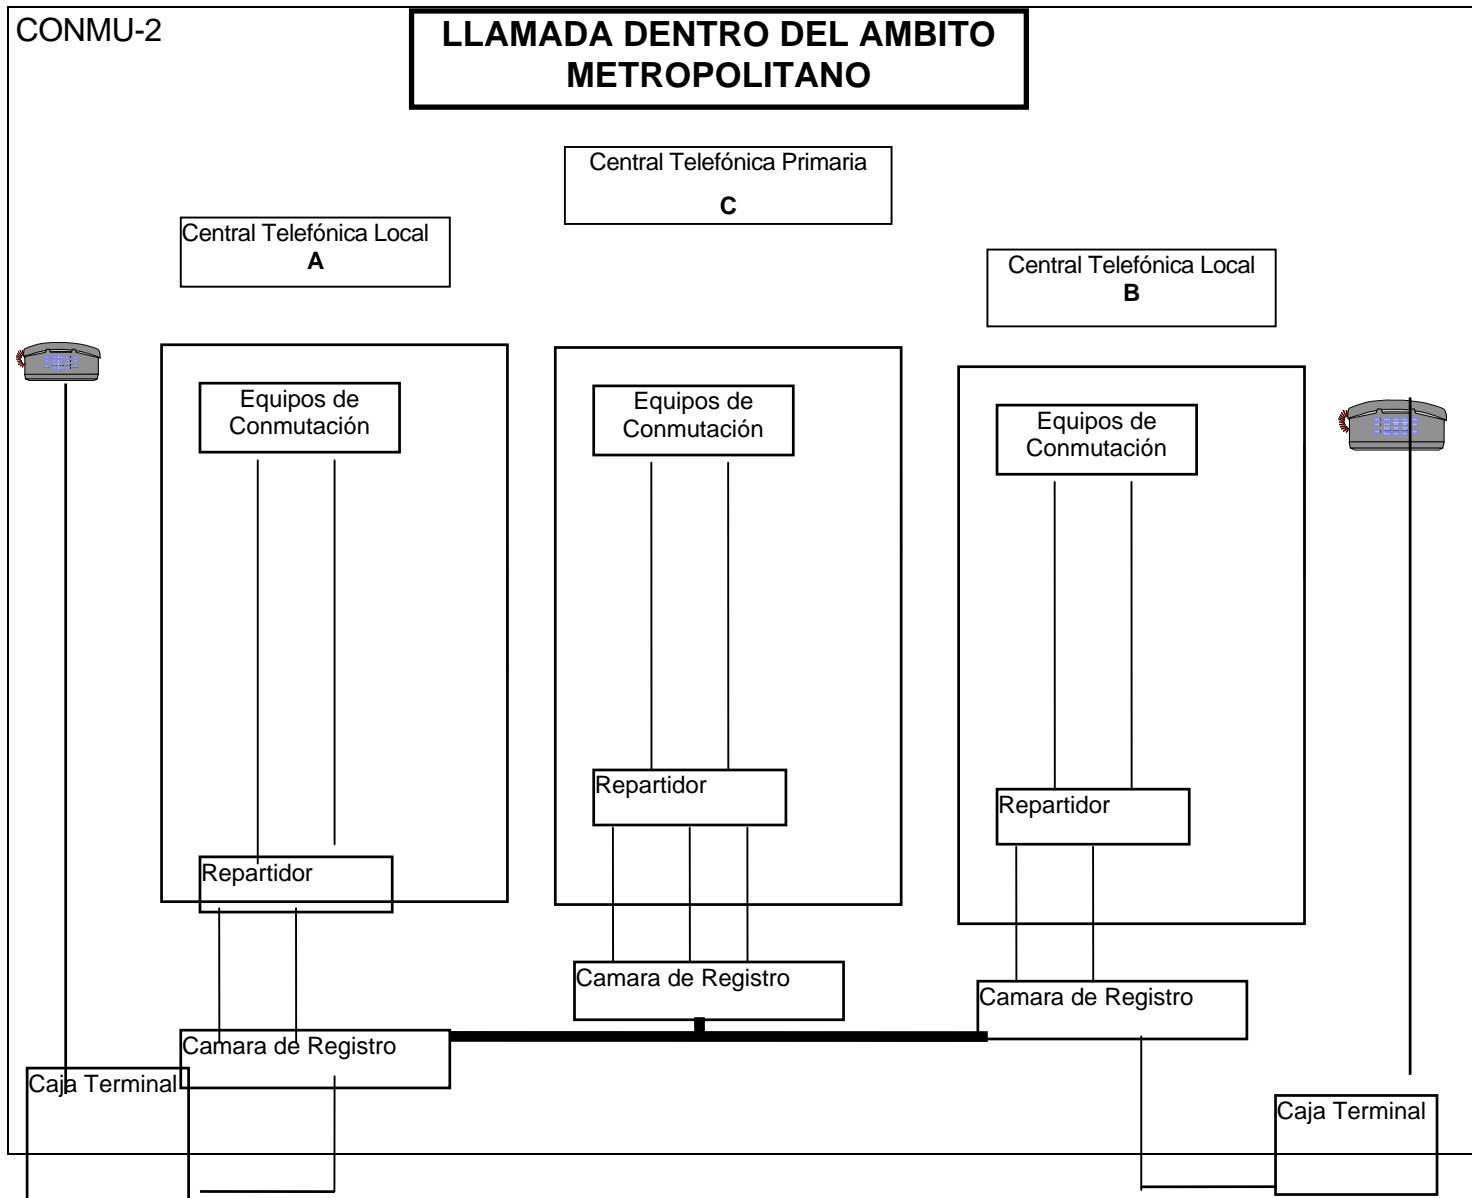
CONMU-2

LLAMADA DENTRO DEL AMBITO METROPOLITANO

Central Telefónica Primaria
C

Central Telefónica Local
A

Central Telefónica Local
B

Equipos de Conmutación

Equipos de Conmutación

Equipos de Conmutación

Repartidor

Repartidor

Repartidor

Camara de Registro

Camara de Registro

Camara de Registro

Caja Terminal

Caja Terminal